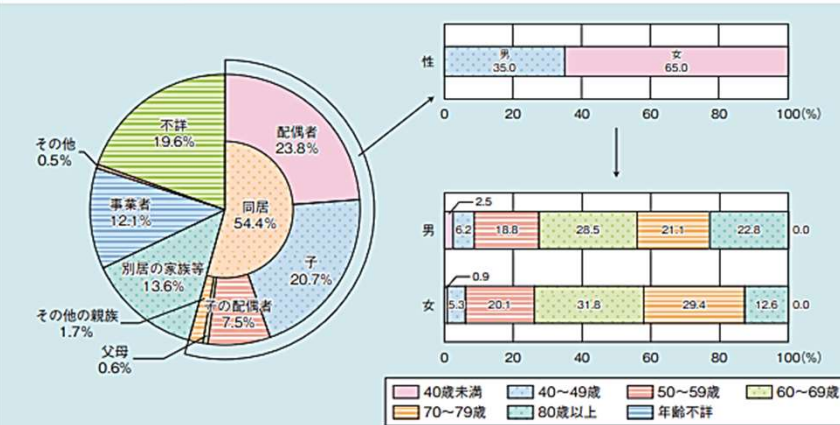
不詳
19.6%

その他
0.5%

事業者
12.1%

別居の家族等
13.6%

その他の親族
1.7%

父母
0.6%

配偶者
23.8%

同居
54.4%

子
20.7%

子の配偶者
7.5%

性

| | |
|---|---|
| 男 35.0 | 女 65.0 |

0 20 40 60 80 100(%)

男
2.5
6.2 | 18.8 | 28.5 | 21.1 | 22.8 | 0.0

女
0.9
5.3 | 20.1 | 31.8 | 29.4 | 12.6 | 0.0

0 20 40 60 80 100(%)

40歳未満
40～49歳
50～59歳
60～69歳
70～79歳
80歳以上
年齢不詳